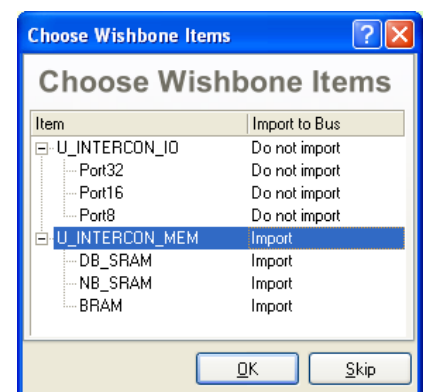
Choose Wishbone Items

Choose Wishbone Items

| Item | Import to Bus |
|---|---|
| U_INTERCON_IO | Do not import |
| Port32 | Do not import |
| Port16 | Do not import |
| Port8 | Do not import |
| U_INTERCON_MEM | Import |
| DB_SRAM | Import |
| NB_SRAM | Import |
| BRAM | Import |

OK Skip